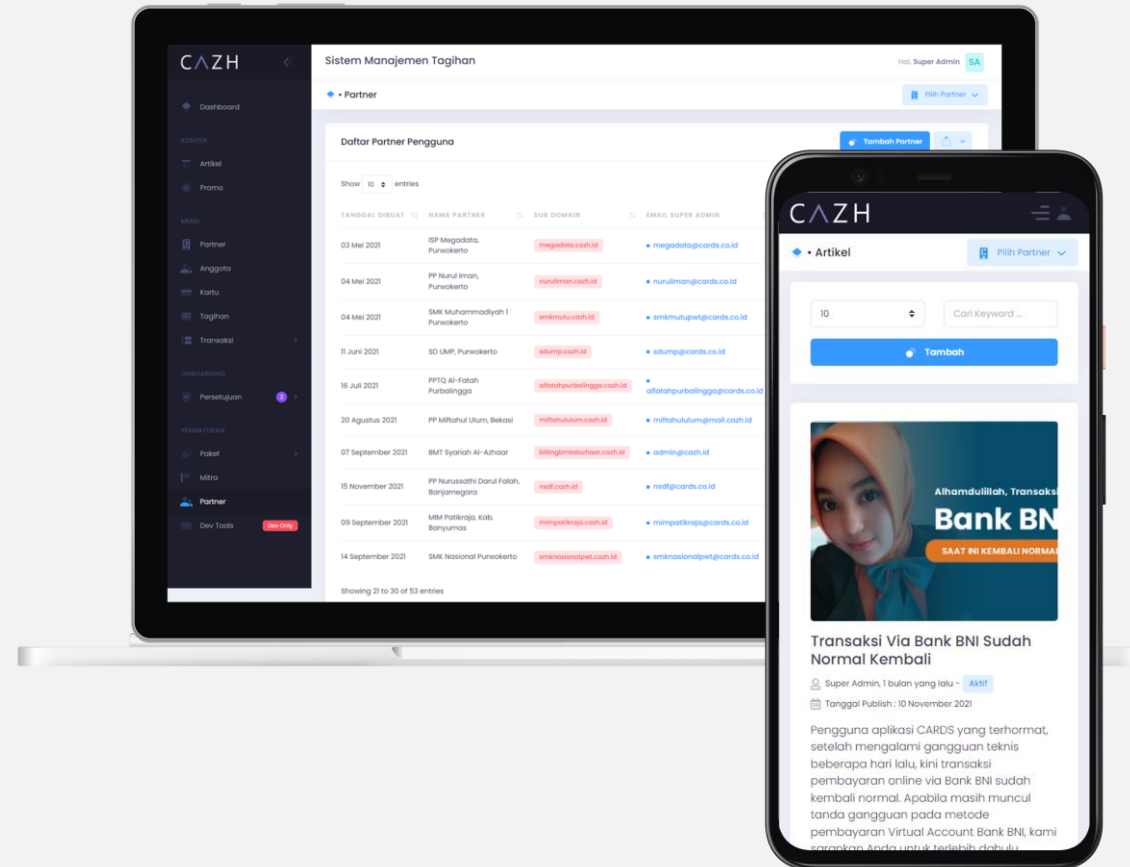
CAZH

Dashboard

KONTEN

Artikel

Promo

MENU

Partner

Anggota

Kartu

Tagihan

Transaksi

ONBOARDING

Persetujuan 2

PENGATURAN

Paket

Mitra

Partner

Dev Tools Dev Only

Sistem Manajemen Tagihan

Hai, Super Admin SA

• Partner

Pilih Partner

Daftar Partner Pengguna

Tambah Partner

Show 10 entries

| TANGGAL DIBUAT | NAMA PARTNER | SUB DOMAIN | EMAIL SUPER ADMIN |
|---|---|---|---|
| 03 Mei 2021 | ISP Megadata, Purwokerto | megadata.cazh.id | megadata@cards.co.id |
| 04 Mei 2021 | PP Nurul Iman, Purwokerto | nuruliman.cazh.id | nuruliman@cards.co.id |
| 04 Mei 2021 | SMK Muhammadiyah 1 Purwokerto | smkmutu.cazh.id | smkmutupwt@cards.co.id |
| 11 Juni 2021 | SD UMP, Purwokerto | sdump.cazh.id | sdump@cards.co.id |
| 16 Juli 2021 | PPTQ Al-Fatah Purbalingga | alfatahpurbalingga.cazh.id | alfatahpurbalinggo@cards.co.id |
| 20 Agustus 2021 | PP Miftahul Ulum, Bekasi | miftahulum.cazh.id | miftahulum@mail.cazh.id |
| 07 September 2021 | BMT Syariah Al-Azhaar | billingbmtalazhaar.cazh.id | admin@cazh.id |
| 15 November 2021 | PP Nurussathi Darul Falah, Banjarnegara | nsdf.cazh.id | nsdf@cards.co.id |
| 09 September 2021 | MIM Patikraja, Kab. Banyumas | mimpatikraja.cazh.id | mimpatikraja@cards.co.id |
| 14 September 2021 | SMK Nasional Purwokerto | smknasionalpwt.cazh.id | smknasionalpwt@cards.co.id |

Showing 21 to 30 of 53 entries

CAZH

• Artikel

Pilih Partner

10

Cari Keyword ...

Tambah

Alhamdulillah, Transaksi

Bank BN

SAAT INI KEMBALI NORMAL

Transaksi Via Bank BNI Sudah Normal Kembali

Super Admin, 1 bulan yang lalu - Aktif

Tanggal Publish : 10 November 2021

Pengguna aplikasi CARDS yang terhormat, setelah mengalami gangguan teknis beberapa hari lalu, kini transaksi pembayaran online via Bank BNI sudah kembali normal. Apabila masih muncul tanda gangguan pada metode pembayaran Virtual Account Bank BNI, kami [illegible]